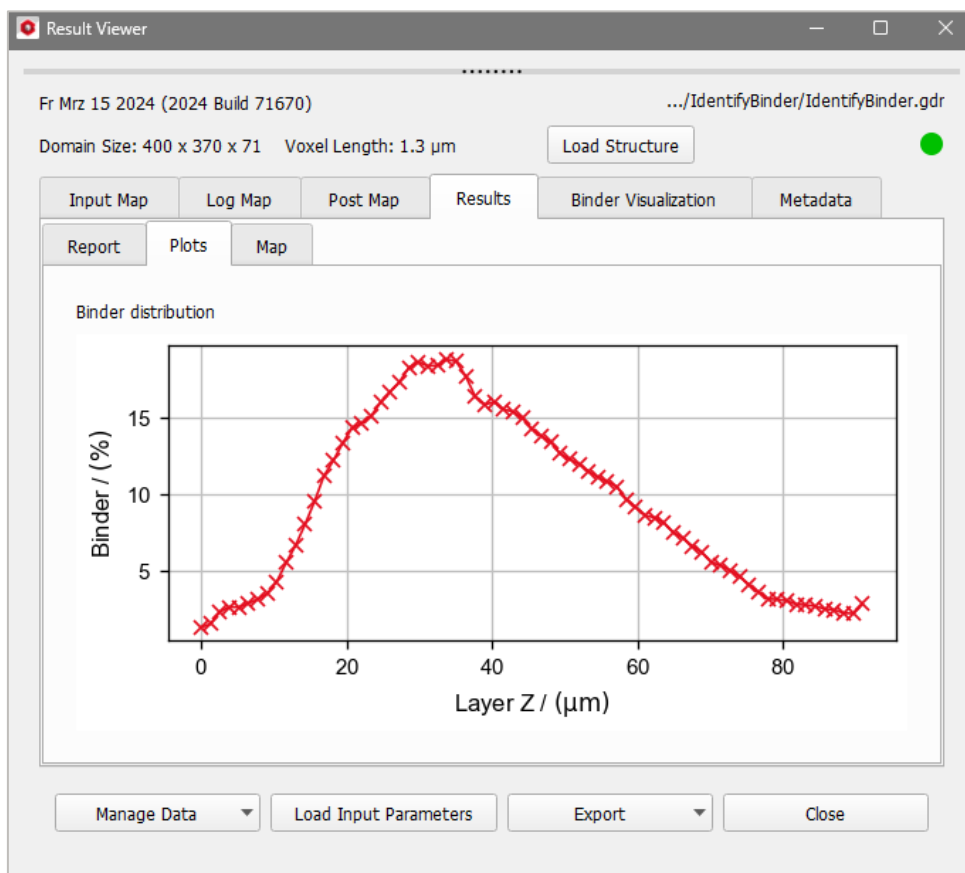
Result Viewer

Fr Mrz 15 2024 (2024 Build 71670)
.../IdentifyBinder/IdentifyBinder.gdr

Domain Size: 400 x 370 x 71   Voxel Length: 1.3 µm
Load Structure

Input Map | Log Map | Post Map | Results | Binder Visualization | Metadata

Report | Plots | Map

Binder distribution

Binder / (%)
15
10
5
0
20
40
60
80
Layer Z / (µm)

Manage Data
Load Input Parameters
Export
Close